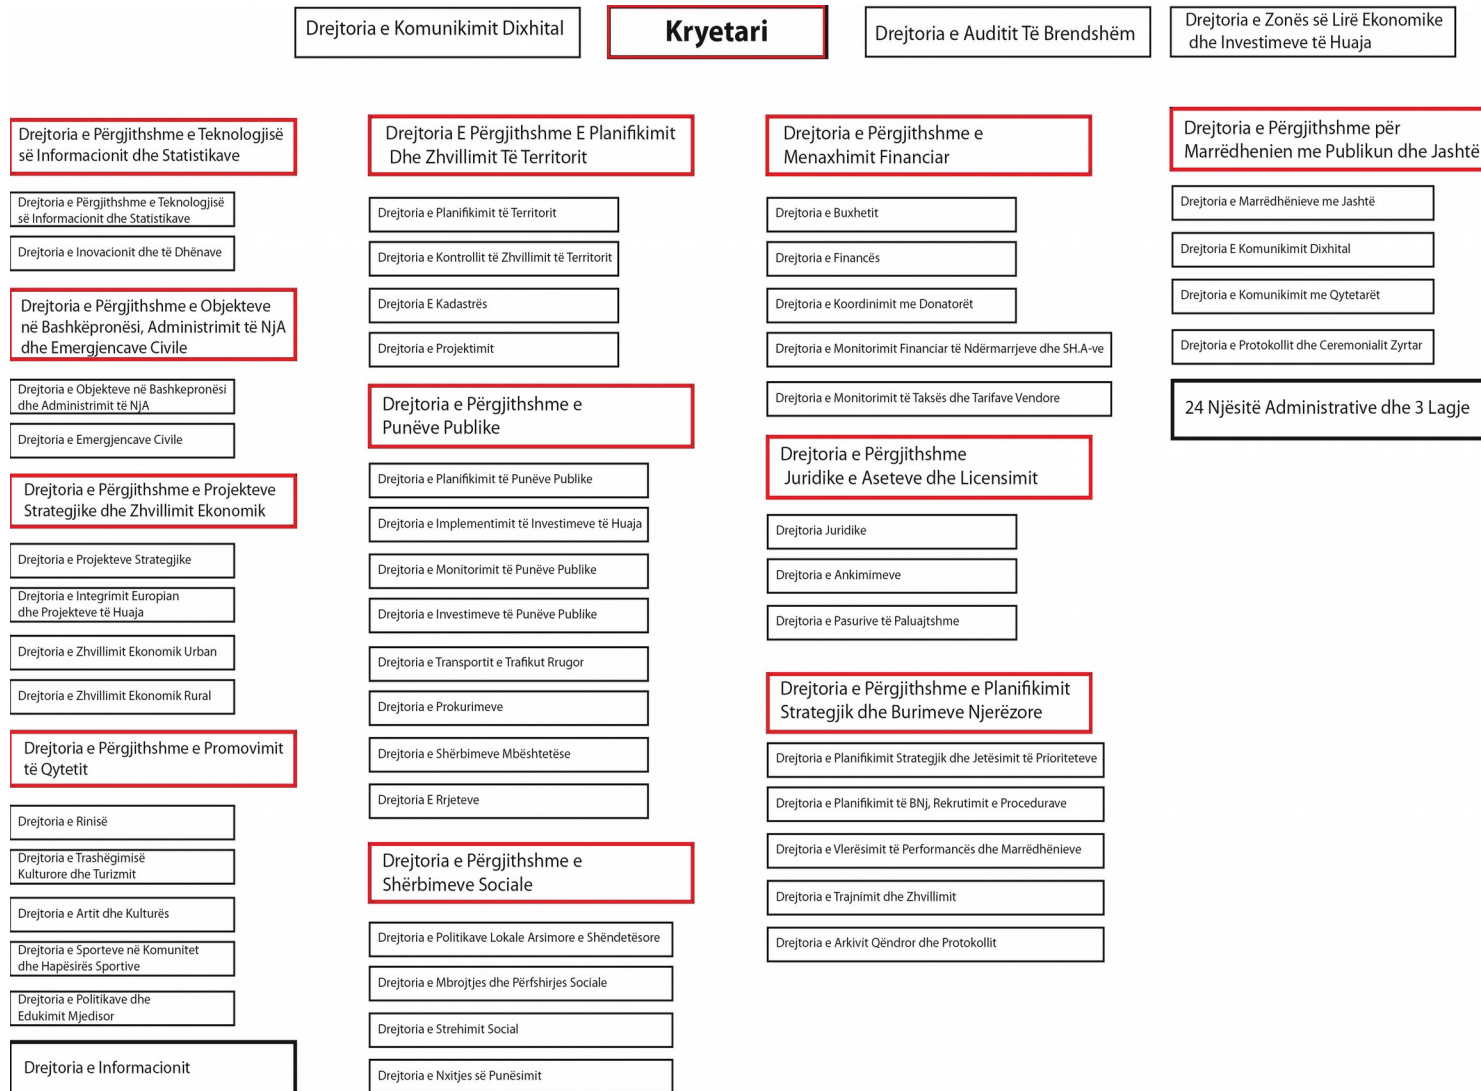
Drejtoria e Komunikimit Dixhital

Kryetari

Drejtoria e Auditit Të Brendshëm

Drejtoria e Zonës së Lirë Ekonomike dhe Investimeve të Huaja

Drejtoria e Përgjithshme e Teknologjisë së Informacionit dhe Statistikave

Drejtoria e Përgjithshme e Teknologjisë së Informacionit dhe Statistikave

Drejtoria e Inovacionit dhe të Dhënave

Drejtoria e Përgjithshme e Objekteve në Bashkëpronësi, Administrimit të NjA dhe Emergjencave Civile

Drejtoria e Objekteve në Bashkepronësi dhe Administrimit të NjA

Drejtoria e Emergjencave Civile

Drejtoria e Përgjithshme e Projekteve Strategjike dhe Zhvillimit Ekonomik

Drejtoria e Projekteve Strategjike

Drejtoria e Integrimit Europian dhe Projekteve të Huaja

Drejtoria e Zhvillimit Ekonomik Urban

Drejtoria e Zhvillimit Ekonomik Rural

Drejtoria e Përgjithshme e Promovimit të Qytetit

Drejtoria e Rinisë

Drejtoria e Trashëgimisë Kulturore dhe Turizmit

Drejtoria e Artit dhe Kulturës

Drejtoria e Sporteve në Komunitet dhe Hapësirës Sportive

Drejtoria e Politikave dhe Edukimit Mjedisor

Drejtoria e Informacionit

Drejtoria E Përgjithshme E Planifikimit Dhe Zhvillimit Të Territorit

Drejtoria e Planifikimit të Territorit

Drejtoria e Kontrollit të Zhvillimit të Territorit

Drejtoria E Kadastrës

Drejtoria e Projektimit

Drejtoria e Përgjithshme e Punëve Publike

Drejtoria e Planifikimit të Punëve Publike

Drejtoria e Implementimit të Investimeve të Huaja

Drejtoria e Monitorimit të Punëve Publike

Drejtoria e Investimeve të Punëve Publike

Drejtoria e Transportit e Trafikut Rrugor

Drejtoria e Prokurimeve

Drejtoria e Shërbimeve Mbështetëse

Drejtoria E Rrjeteve

Drejtoria e Përgjithshme e Shërbimeve Sociale

Drejtoria e Politikave Lokale Arsimore e Shëndetësore

Drejtoria e Mbrojtjes dhe Përfshirjes Sociale

Drejtoria e Strehimit Social

Drejtoria e Nxitjes së Punësimit

Drejtoria e Përgjithshme e Menaxhimit Financiar

Drejtoria e Buxhetit

Drejtoria e Financës

Drejtoria e Koordinimit me Donatorët

Drejtoria e Monitorimit Financiar të Ndërmarrjeve dhe SH.A-ve

Drejtoria e Monitorimit të Taksës dhe Tarifave Vendore

Drejtoria e Përgjithshme Juridike e Aseteve dhe Licensimit

Drejtoria Juridike

Drejtoria e Ankimimeve

Drejtoria e Pasurive të Paluajtshme

Drejtoria e Përgjithshme e Planifikimit Strategjik dhe Burimeve Njerëzore

Drejtoria e Planifikimit Strategjik dhe Jetësimit të Prioriteteve

Drejtoria e Planifikimit të BNj, Rekrutimit e Procedurave

Drejtoria e Vlerësimit të Performancës dhe Marrëdhënieve

Drejtoria e Trajnimit dhe Zhvillimit

Drejtoria e Arkivit Qëndror dhe Protokollit

Drejtoria e Përgjithshme për Marrëdhenien me Publikun dhe Jashtë

Drejtoria e Marrëdhënieve me Jashtë

Drejtoria E Komunikimit Dixhital

Drejtoria e Komunikimit me Qytetarët

Drejtoria e Protokollit dhe Ceremonialit Zyrtar

24 Njësitë Administrative dhe 3 Lagje